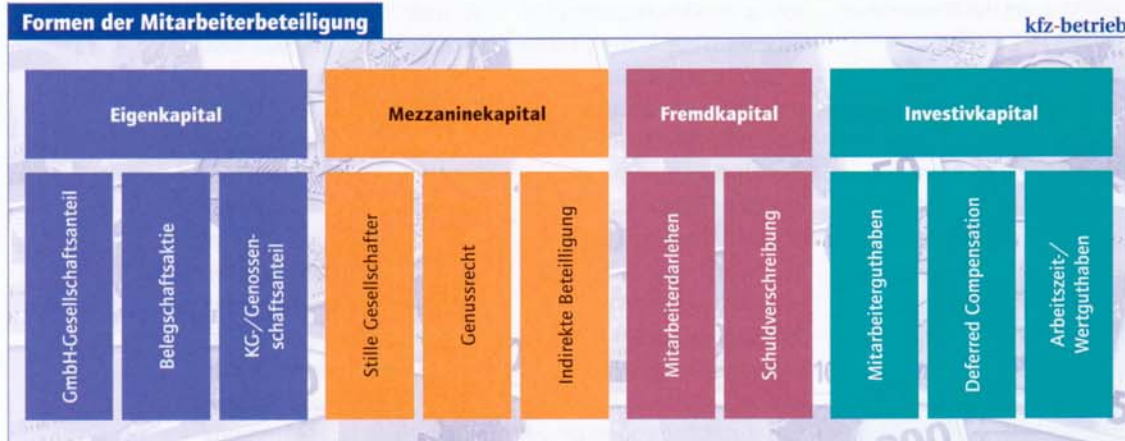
Formen der Mitarbeiterbeteiligung

kfz-betrieb

Eigenkapital

Mezzaninekapital

Fremdkapital

Investivkapital

GmbH-Gesellschaftsanteil

Belegschaftsaktie

KG-/Genossenschaftsanteil

Stille Gesellschafter

Genussrecht

Indirekte Beteiligung

Mitarbeiterdarlehen

Schuldverschreibung

Mitarbeiterguthaben

Deferred Compensation

Arbeitszeit-/ Wertguthaben